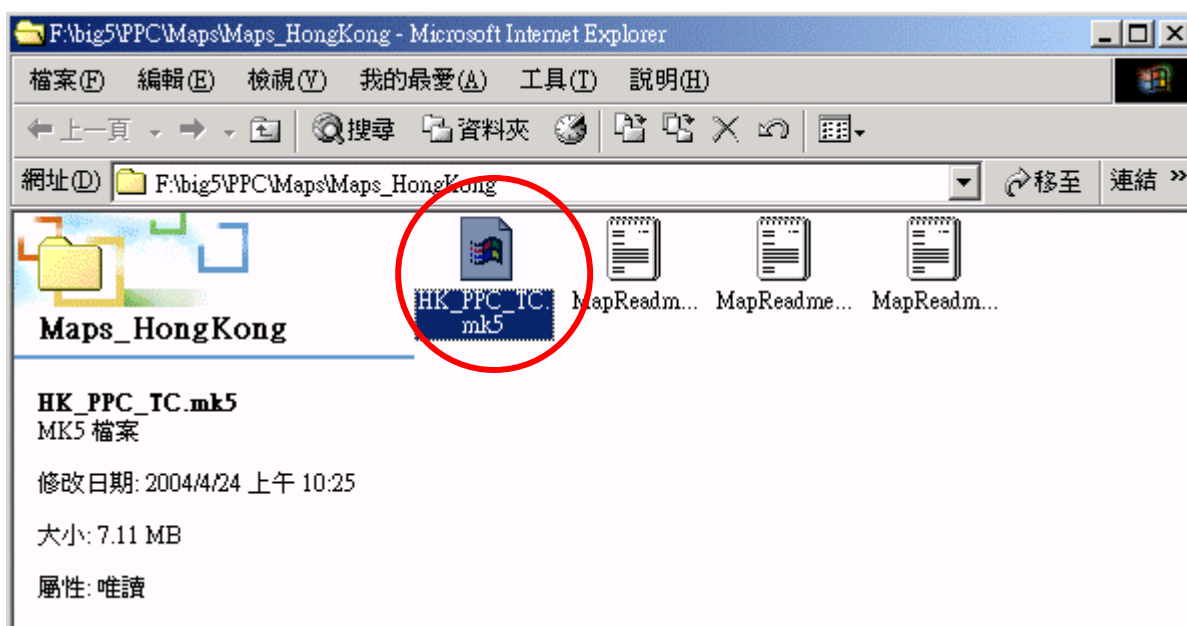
F:\big5\PPC\Maps\Maps_HongKong - Microsoft Internet Explorer

檔案(F) 編輯(E) 檢視(V) 我的最愛(A) 工具(T) 說明(H)

上一頁 搜尋 資料夾

網址(D) F:\big5\PPC\Maps\Maps_HongKong 移至 連結 »

Maps_HongKong

HK_PPC_TC.mk5 MapReadm... MapReadme... MapReadm...

HK_PPC_TC.mk5
MK5 檔案

修改日期: 2004/4/24 上午 10:25

大小: 7.11 MB

屬性: 唯讀